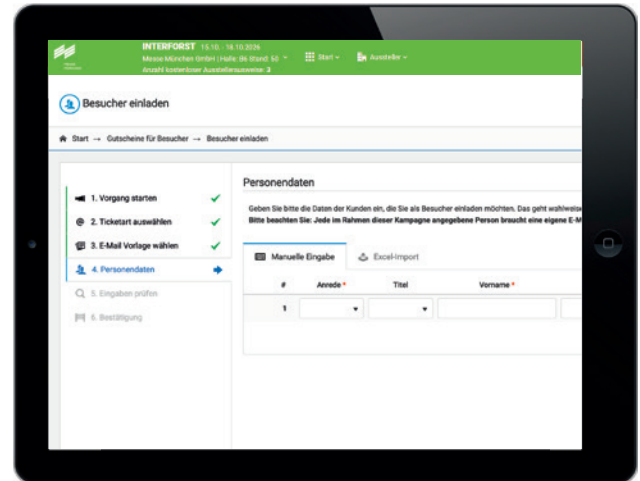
INTERFORST 15.10. - 18.10.2026
Messe München GmbH | Halle: B6 Stand: 50
Anzahl kostenloser Ausstellerausweise: 2

Start
Aussteller

Besucher einladen

Start → Gutscheine für Besucher → Besucher einladen

1. Vorgang starten
2. Ticketart auswählen
3. E-Mail Vorlage wählen
4. Personendaten
5. Eingaben prüfen
6. Bestätigung

Personendaten

Geben Sie bitte die Daten der Kunden ein, die Sie als Besucher einladen möchten. Das geht wahlweis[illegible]
Bitte beachten Sie: Jede im Rahmen dieser Kampagne angegebene Person braucht eine eigene E-M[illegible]

Manuelle Eingabe
Excel-Import

| # | Anrede * | Titel | Vorname * |
|---|---|---|---|
| 1 | | | |